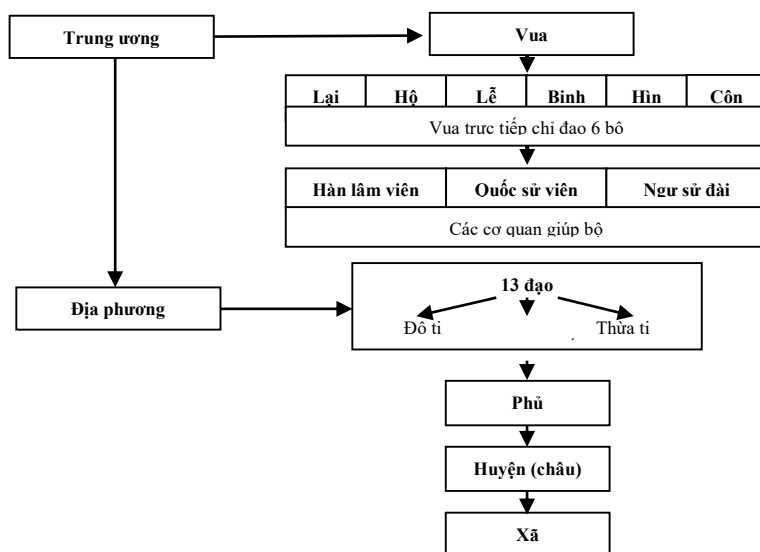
Trung ương

Vua

| Lại | Hộ | Lễ | Binh | Hìn | Côn |
|---|---|---|---|---|---|

Vua trưc tiếp chỉ đao 6 bô

| Hàn lâm viên | Quốc sử viên | Ngư sử đài |
|---|---|---|

Các cơ quan giúp bộ

Địa phương

13 đạo

Đô ti

Thừa ti

Phủ

Huyện (châu)

Xã